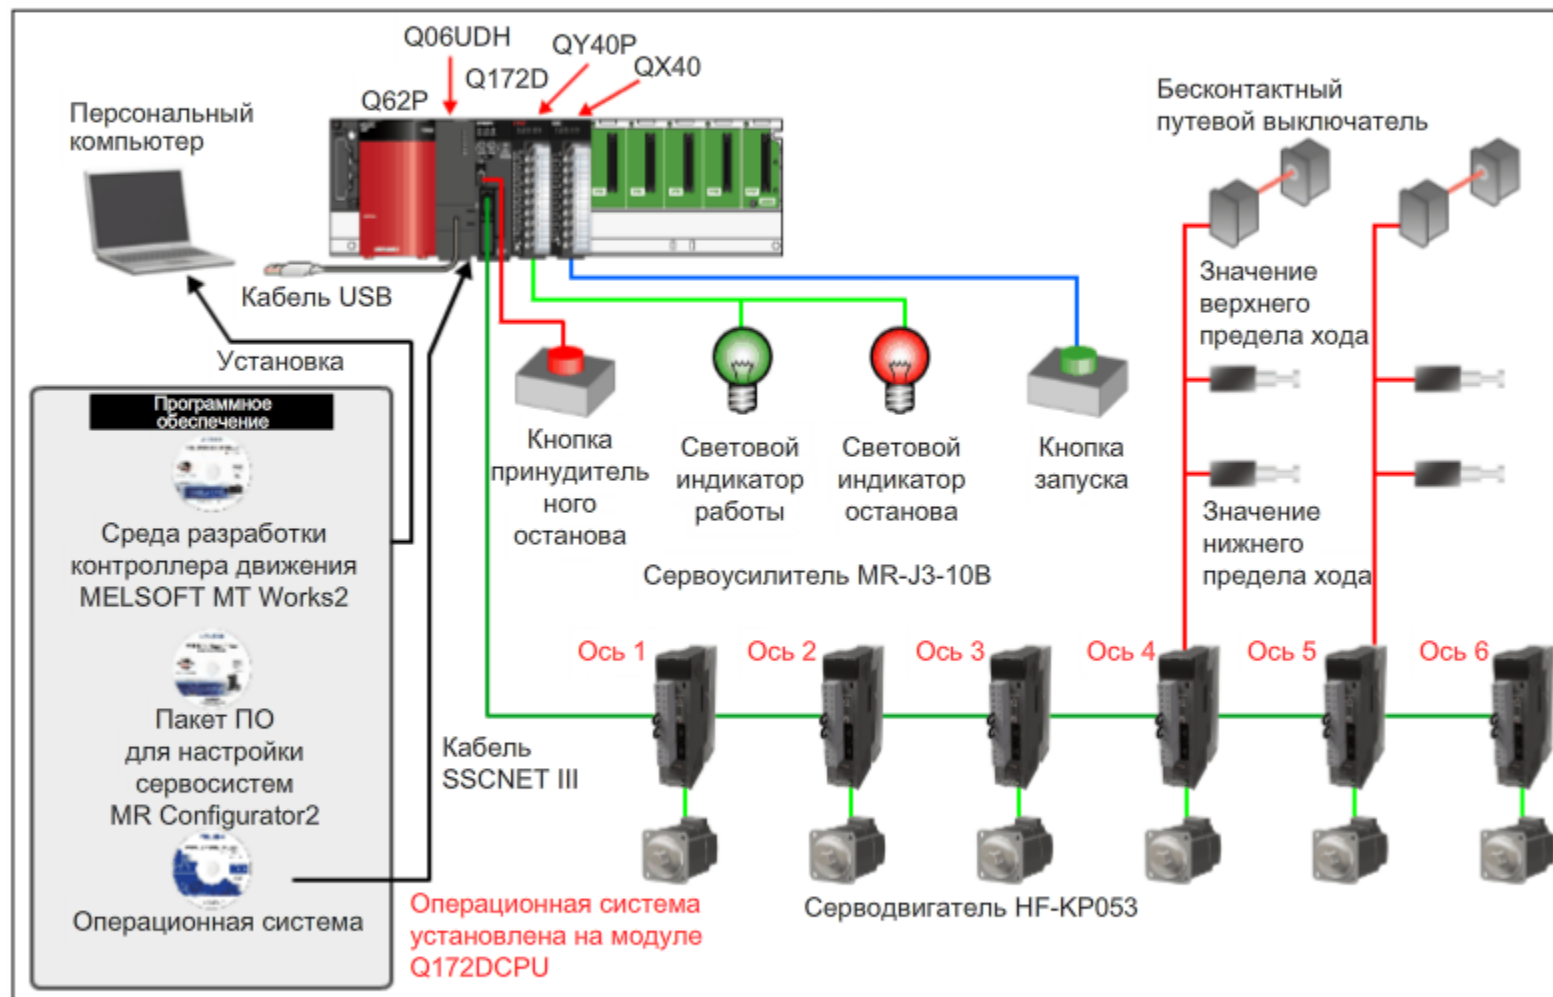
Q06UDH
QY40P
Q172D
QX40
Q62P
Персональный компьютер
Бесконтактный путевой выключатель
Кабель USB
Установка
Значение верхнего предела хода
Программное обеспечение
Кнопка принудительного останова
Световой индикатор работы
Световой индикатор останова
Кнопка запуска
Среда разработки контроллера движения MELSOFT MT Works2
Значение нижнего предела хода
Сервоусилитель MR-J3-10B
Ось 1
Ось 2
Ось 3
Ось 4
Ось 5
Ось 6
Пакет ПО для настройки сервосистем MR Configurator2
Кабель SSCNET III
Операционная система
Операционная система установлена на модуле Q172DCPU
Серводвигатель HF-KP053